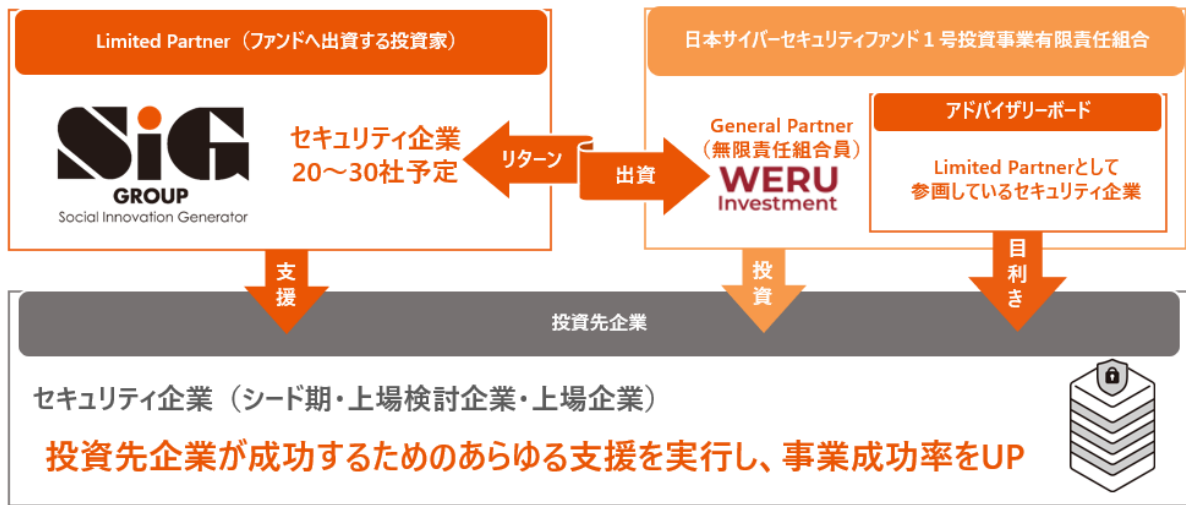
Limited Partner（ファンドへ出資する投資家）

SiG
GROUP
Social Innovation Generator

セキュリティ企業
20〜30社予定

リターン

出資

日本サイバーセキュリティファンド１号投資事業有限責任組合

General Partner
（無限責任組合員）
WERU
Investment

アドバイザリーボード

Limited Partnerとして
参画しているセキュリティ企業

支援

投資

目利き

投資先企業

セキュリティ企業（シード期・上場検討企業・上場企業）

投資先企業が成功するためのあらゆる支援を実行し、事業成功率をUP